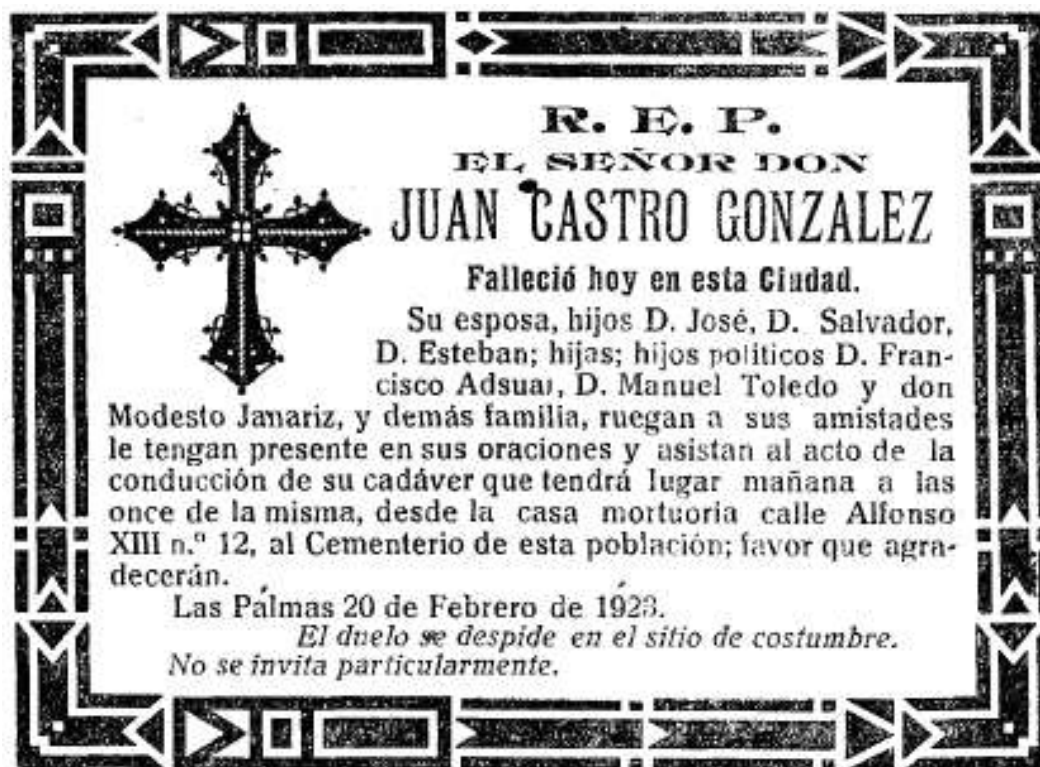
R. E. P.
EL SEÑOR DON
JUAN CASTRO GONZALEZ

Falleció hoy en esta Ciudad.

Su esposa, hijos D. José, D. Salvador, D. Esteban; hijas; hijos politicos D. Francisco Adsuar, D. Manuel Toledo y don Modesto Janariz, y demás familia, ruegan a sus amistades le tengan presente en sus oraciones y asistan al acto de la conducción de su cadáver que tendrá lugar mañana a las once de la misma, desde la casa mortuoria calle Alfonso XIII n.º 12, al Cementerio de esta población; favor que agradecerán.

Las Palmas 20 de Febrero de 1923.
El duelo se despide en el sitio de costumbre.
No se invita particularmente.